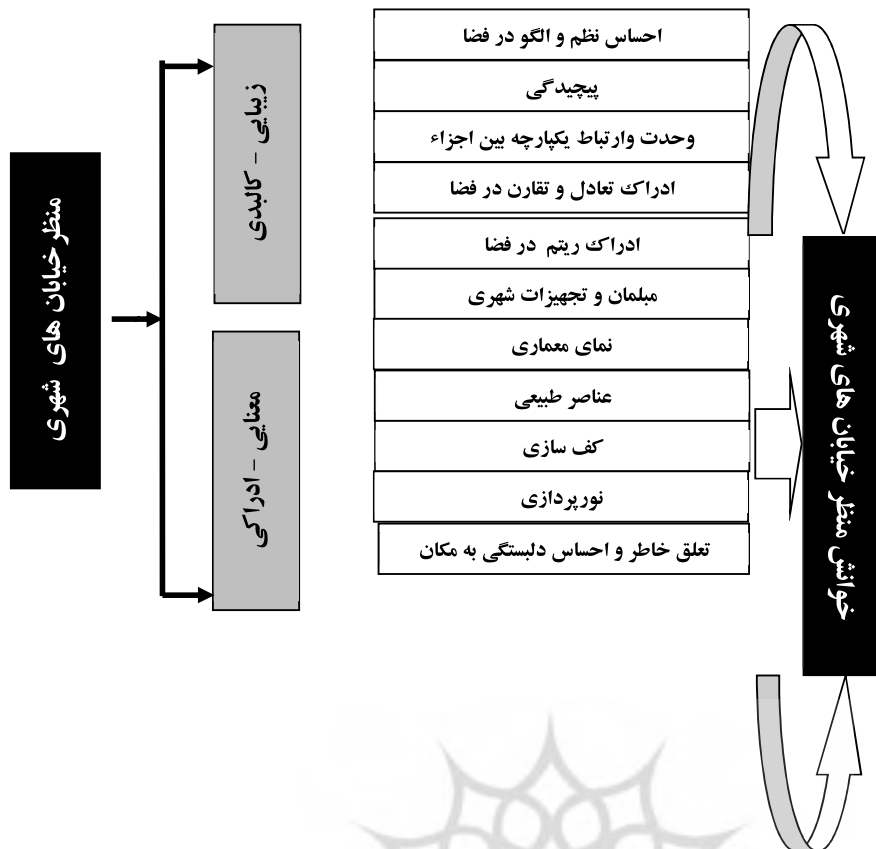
منظر خیابان های شهری

زیبایی – کالبدی

معنایی – ادراکی

احساس نظم و الگو در فضا

پیچیدگی

وحدت وارتباط یکپارچه بین اجزاء

ادراک تعادل و تقارن در فضا

ادراک ریتم در فضا

مبلمان و تجهیزات شهری

نمای معماری

عناصر طبیعی

کف سازی

نورپردازی

تعلق خاطر و احساس دلبستگی به مکان

خوانش منظر خیابان های شهری